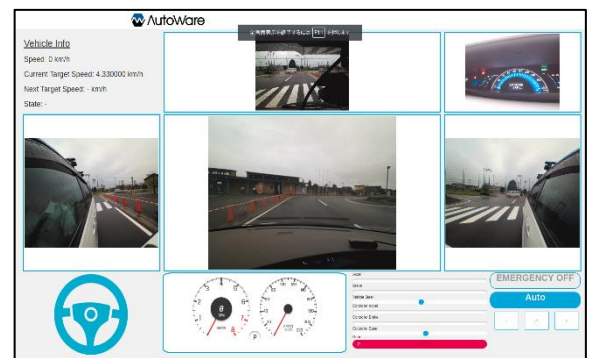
AutoWare

Vehicle Info

Speed: 0 km/h

Current Target Speed: 4.330000 km/h

Next Target Speed: - km/h

State: -

全画面表示を終了するには [Esc] を押してください

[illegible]

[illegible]

Vehicle Gear

Controller Accel

Controller Brake

Controller Gear

Driver

EMERGENCY OFF

Auto

P